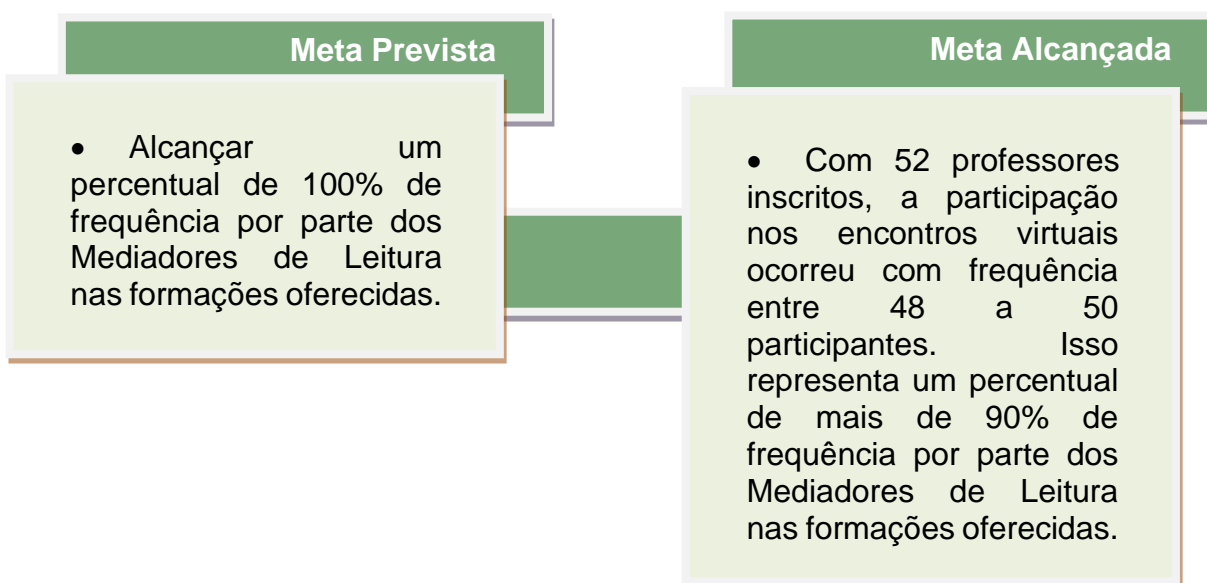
Meta Prevista

• Alcançar um percentual de 100% de frequência por parte dos Mediadores de Leitura nas formações oferecidas.

Meta Alcançada

• Com 52 professores inscritos, a participação nos encontros virtuais ocorreu com frequência entre 48 a 50 participantes. Isso representa um percentual de mais de 90% de frequência por parte dos Mediadores de Leitura nas formações oferecidas.